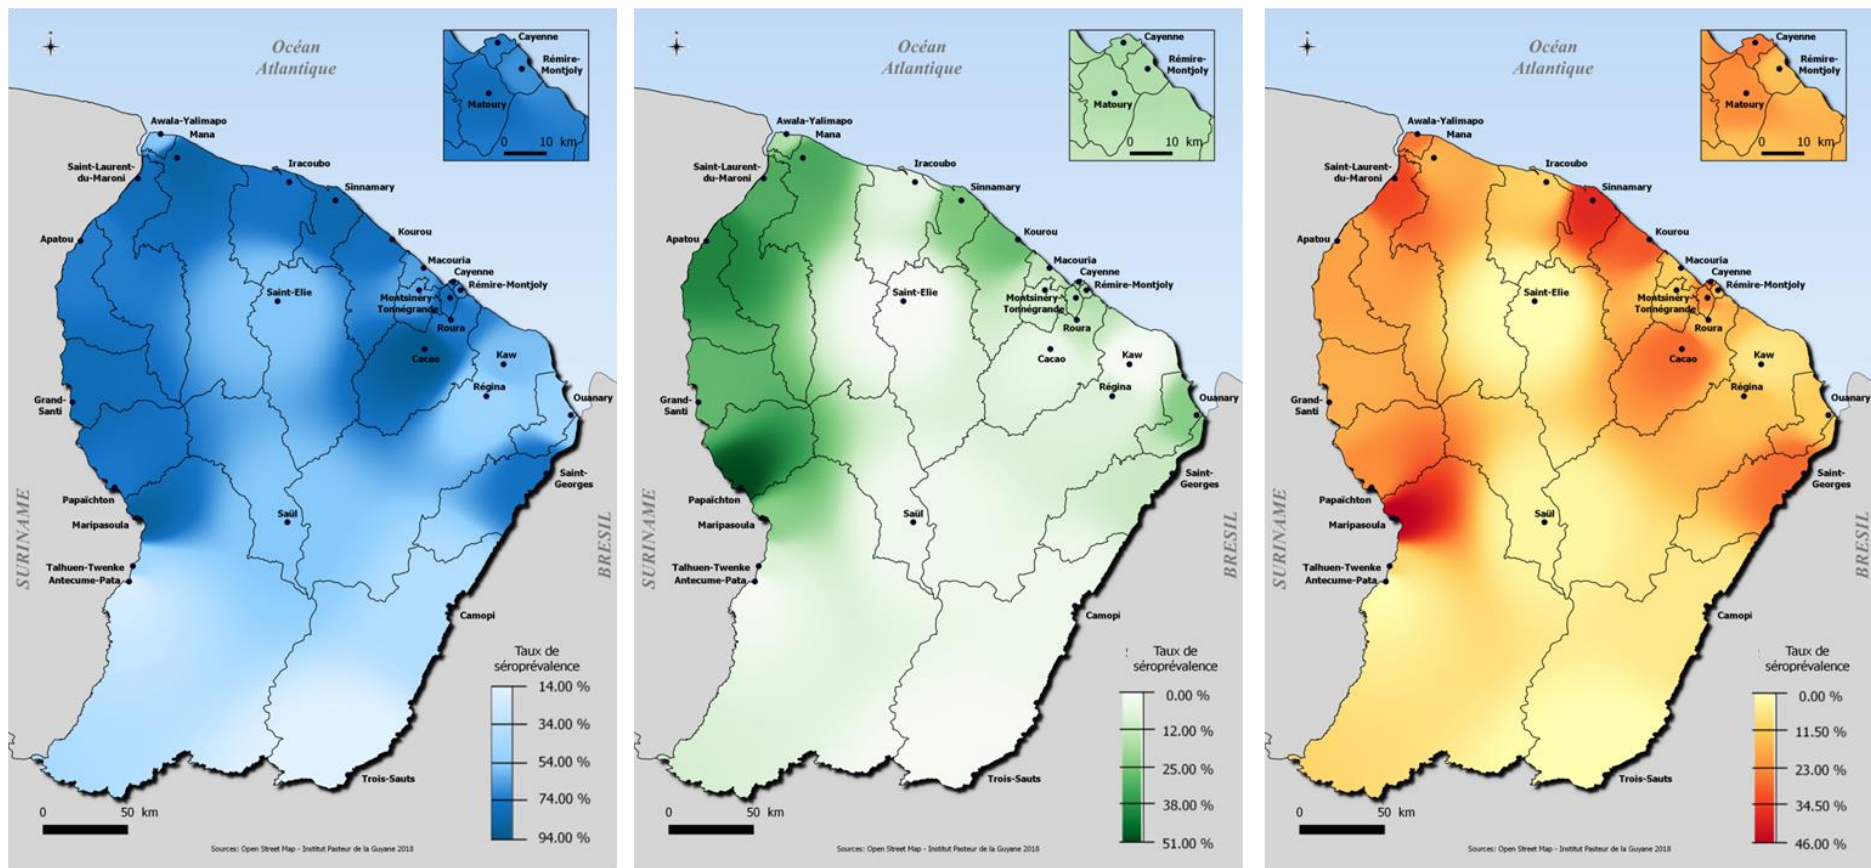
Océan Atlantique

Cayenne
Rémire-Montjoly
Matoury
0 10 km

Awala-Yalimapo
Mana
Saint-Laurent-du-Maroni
Iracoubo
Sinnamary
Kourou
Apatou
Macouria
Cayenne
Rémire-Montjoly
Saint-Elie
Montsinery-Tonnégrande
Roura
Cacao
Kaw
Régina
Grand-Santi
Ouanary
Saint-Georges
Papaïchton
Maripasoula
Saül
SURINAME
BRESIL
Talhuen-Twenke
Antecume-Pata
Camopi
Trois-Sauts

Taux de séroprévalence
14.00 %
34.00 %
54.00 %
74.00 %
94.00 %

0 50 km
Sources: Open Street Map - Institut Pasteur de la Guyane 2018

Océan Atlantique

Cayenne
Rémire-Montjoly
Matoury
0 10 km

Awala-Yalimapo
Mana
Saint-Laurent-du-Maroni
Iracoubo
Sinnamary
Kourou
Apatou
Macouria
Cayenne
Rémire-Montjoly
Saint-Elie
Montsinery-Tonnégrande
Roura
Cacao
Kaw
Régina
Grand-Santi
Ouanary
Saint-Georges
Papaïchton
Maripasoula
Saül
SURINAME
BRESIL
Talhuen-Twenke
Antecume-Pata
Camopi
Trois-Sauts

Taux de séroprévalence
0.00 %
12.00 %
25.00 %
38.00 %
51.00 %

0 50 km
Sources: Open Street Map - Institut Pasteur de la Guyane 2018

Océan Atlantique

Cayenne
Rémire-Montjoly
Matoury
0 10 km

Awala-Yalimapo
Mana
Saint-Laurent-du-Maroni
Iracoubo
Sinnamary
Kourou
Apatou
Macouria
Cayenne
Rémire-Montjoly
Saint-Elie
Montsinery-Tonnégrande
Roura
Cacao
Kaw
Régina
Grand-Santi
Ouanary
Saint-Georges
Papaïchton
Maripasoula
Saül
SURINAME
BRESIL
Talhuen-Twenke
Antecume-Pata
Camopi
Trois-Sauts

Taux de séroprévalence
0.00 %
11.50 %
23.00 %
34.50 %
46.00 %

0 50 km
Sources: Open Street Map - Institut Pasteur de la Guyane 2018